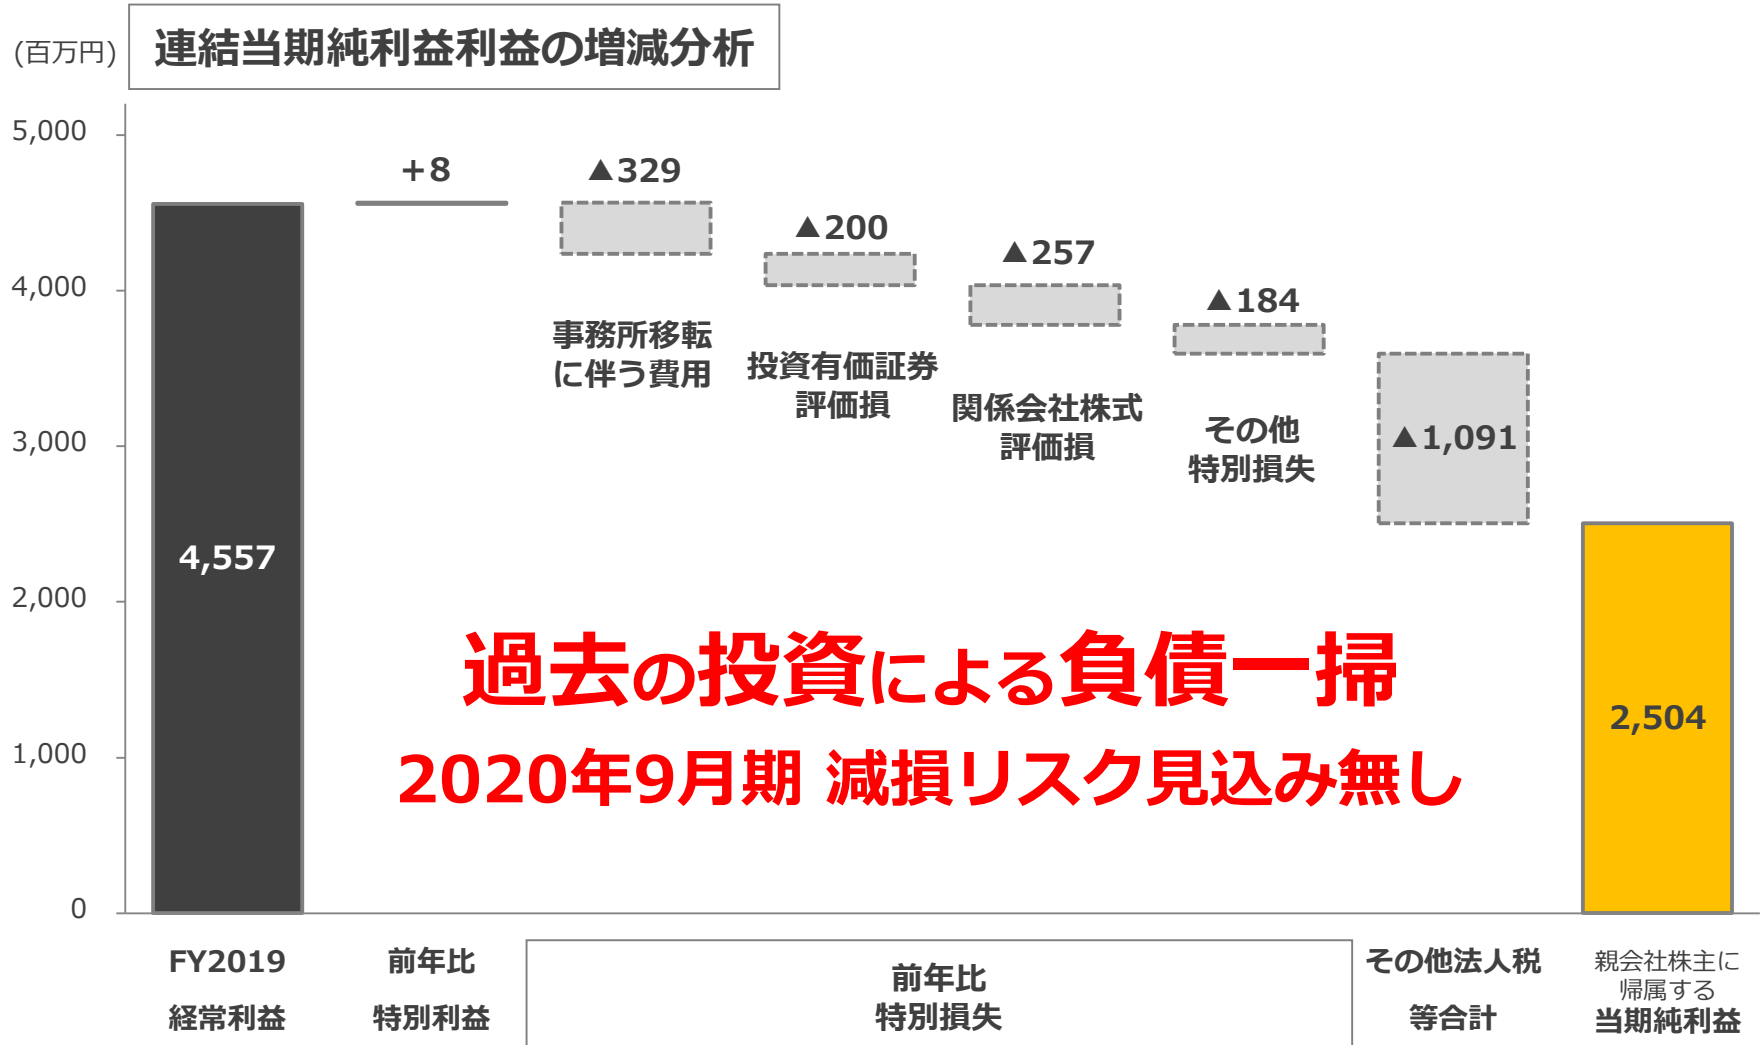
(百万円)

連結当期純利益利益の増減分析

5,000
4,000
3,000
2,000
1,000
0

4,557

+8

▲329

事務所移転に伴う費用

▲200

投資有価証券評価損

▲257

関係会社株式評価損

▲184

その他特別損失

▲1,091

2,504

過去の投資による負債一掃
2020年9月期 減損リスク見込み無し

FY2019
経常利益

前年比
特別利益

前年比
特別損失

その他法人税
等合計

親会社株主に
帰属する
当期純利益